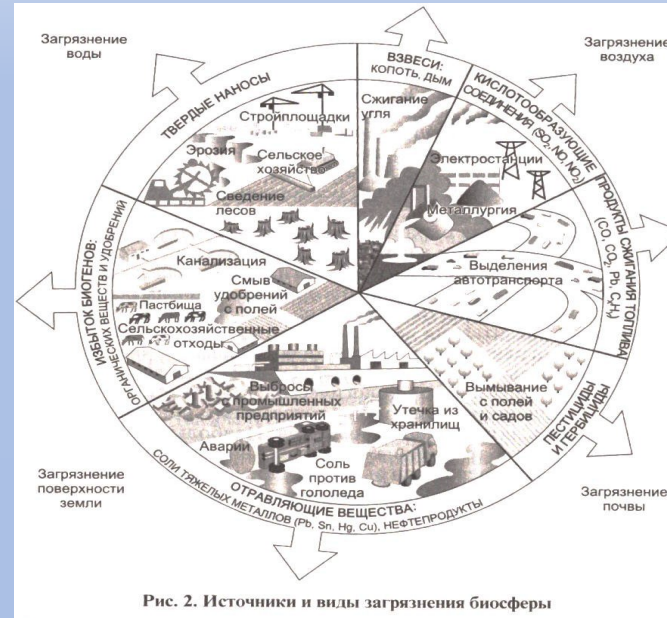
Загрязнение воды

Загрязнение воздуха

ТВЕРДЫЕ НАНОСЫ

ВЗВЕСИ: КОПОТЬ, ДЫМ

КИСЛОТООБРАЗУЮЩИЕ СОЕДИНЕНИЯ ($SO_2$, NO, $NO_2$)

ПРОДУКТЫ СЖИГАНИЯ ТОПЛИВА (CO, $CO_2$, Pb, $C_xH_y$)

Стройплощадки

Сжигание угля

Эрозия

Сельское хозяйство

Сведение лесов

Электростанции

Металлургия

ИЗБЫТОК БИОГЕНОВ: ОРГАНИЧЕСКИХ ВЕЩЕСТВ И УДОБРЕНИЙ

Канализация

Выделения автотранспорта

Смыв удобрений с полей

Пастбища

Сельскохозяйственные отходы

Выбросы промышленных предприятий

Вымывание с полей и садов

ПЕСТИЦИДЫ И ГЕРБИЦИДЫ

Утечка из хранилищ

Аварии

Соль против гололеда

Загрязнение поверхности земли

Загрязнение почвы

СОЛИ ТЯЖЕЛЫХ МЕТАЛЛОВ (Pb, Sn, Hg, Cu), НЕФТЕПРОДУКТЫ

ОТРАВЛЯЮЩИЕ ВЕЩЕСТВА:

Рис. 2. Источники и виды загрязнения биосферы